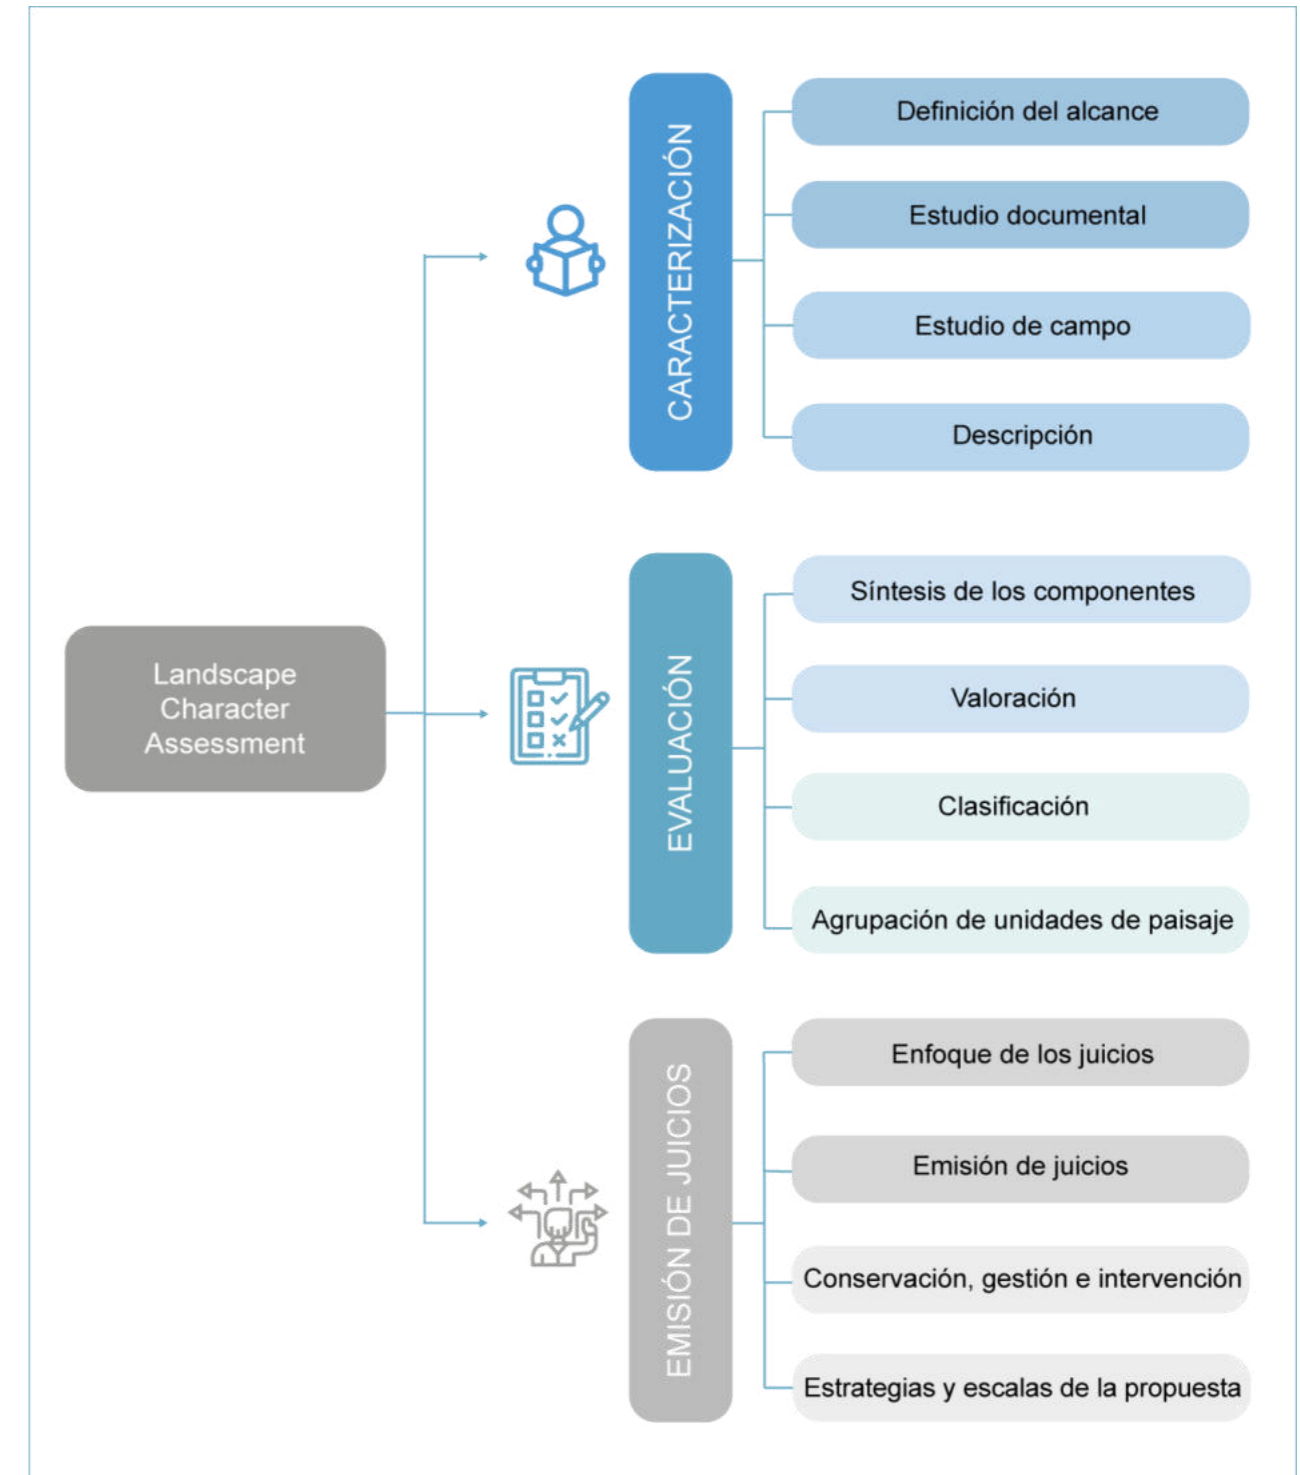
Landscape Character Assessment

CARACTERIZACIÓN

Definición del alcance

Estudio documental

Estudio de campo

Descripción

EVALUACIÓN

Síntesis de los componentes

Valoración

Clasificación

Agrupación de unidades de paisaje

EMISIÓN DE JUICIOS

Enfoque de los juicios

Emisión de juicios

Conservación, gestión e intervención

Estrategias y escalas de la propuesta